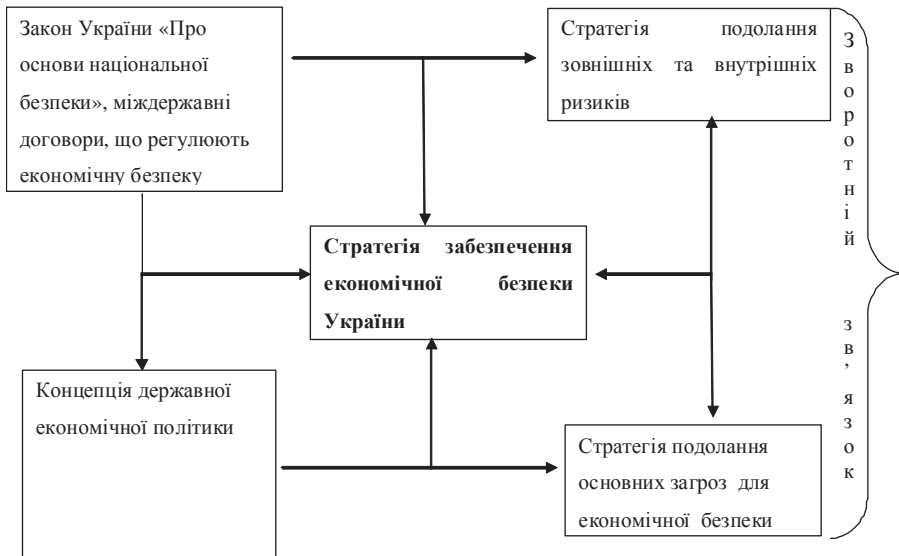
Закон України «Про основи національної безпеки», міждержавні договори, що регулюють економічну безпеку

Стратегія подолання зовнішніх та внутрішніх ризиків

Стратегія забезпечення економічної безпеки України

Концепція державної економічної політики

Стратегія подолання основних загроз для економічної безпеки

Зворотній зв'язок